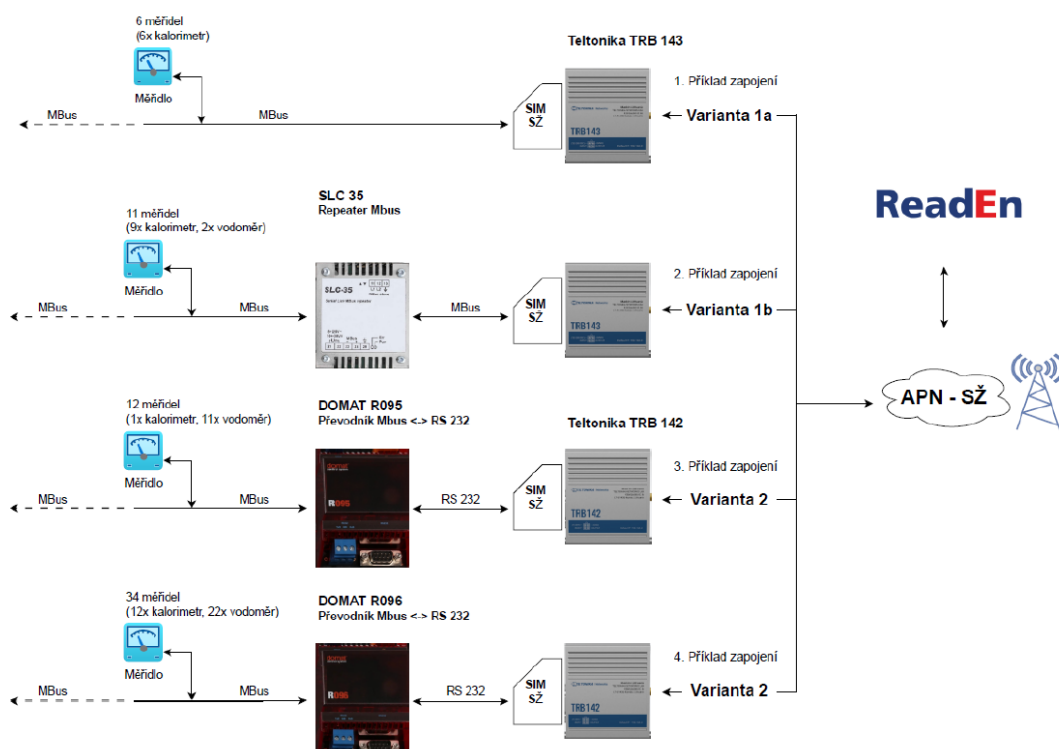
6 měřidel
(6x kalorimetr)

Měřidlo

MBus

MBus

Teltonika TRB 143

SIM
SŽ

TRB143

1. Příklad zapojení

Varianta 1a

ReadEn

11 měřidel
(9x kalorimetr, 2x vodoměr)

Měřidlo

SLC 35
Repeater Mbus

SLC-35

MBus

MBus

MBus

SIM
SŽ

TRB143

2. Příklad zapojení

Varianta 1b

APN - SŽ

12 měřidel
(1x kalorimetr, 11x vodoměr)

Měřidlo

DOMAT R095
Převodník Mbus <-> RS 232

R095

MBus

MBus

RS 232

Teltonika TRB 142

SIM
SŽ

TRB142

3. Příklad zapojení

Varianta 2

34 měřidel
(12x kalorimetr, 22x vodoměr)

Měřidlo

DOMAT R096
Převodník Mbus <-> RS 232

R095

MBus

MBus

RS 232

SIM
SŽ

TRB142

4. Příklad zapojení

Varianta 2